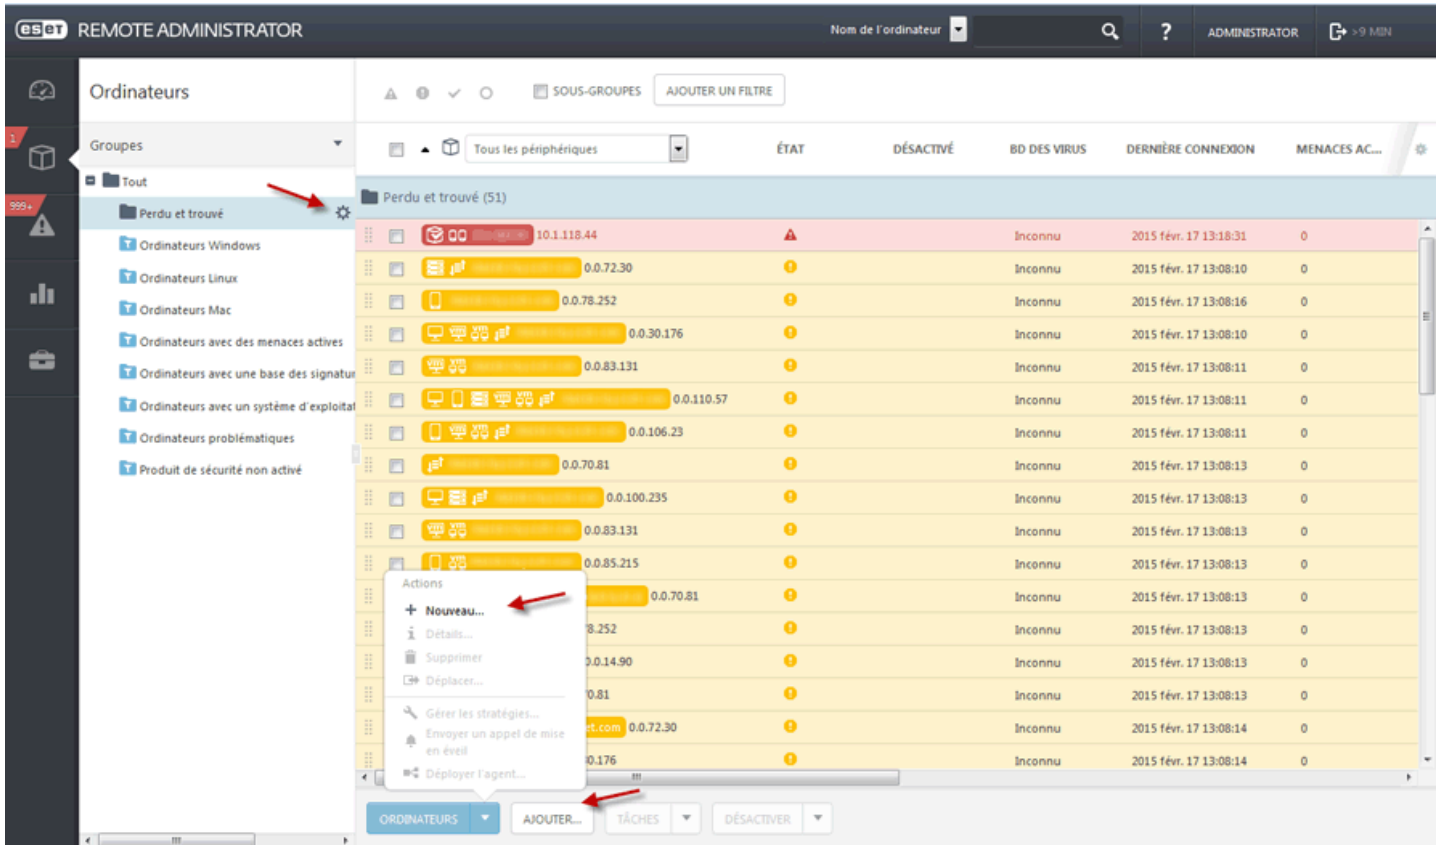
eset REMOTE ADMINISTRATOR

Nom de l'ordinateur

?

ADMINISTRATOR

>9 MIN

1

999+

Ordinateurs

Groupes

Tout

Perdu et trouvé

Ordinateurs Windows

Ordinateurs Linux

Ordinateurs Mac

Ordinateurs avec des menaces actives

Ordinateurs avec une base des signatur

Ordinateurs avec un système d'exploitat

Ordinateurs problématiques

Produit de sécurité non activé

SOUS-GROUPES

AJOUTER UN FILTRE

Tous les périphériques

ÉTAT

DÉSACTIVÉ

BD DES VIRUS

DERNIÈRE CONNEXION

MENACES AC...

Perdu et trouvé (51)

| | ÉTAT | BD DES VIRUS | DERNIÈRE CONNEXION | MENACES AC... |
|---|---|---|---|---|
| 10.1.118.44 | | Inconnu | 2015 févr. 17 13:18:31 | 0 |
| 0.0.72.30 | | Inconnu | 2015 févr. 17 13:08:10 | 0 |
| 0.0.78.252 | | Inconnu | 2015 févr. 17 13:08:16 | 0 |
| 0.0.30.176 | | Inconnu | 2015 févr. 17 13:08:10 | 0 |
| 0.0.83.131 | | Inconnu | 2015 févr. 17 13:08:11 | 0 |
| 0.0.110.57 | | Inconnu | 2015 févr. 17 13:08:11 | 0 |
| 0.0.106.23 | | Inconnu | 2015 févr. 17 13:08:11 | 0 |
| 0.0.70.81 | | Inconnu | 2015 févr. 17 13:08:13 | 0 |
| 0.0.100.235 | | Inconnu | 2015 févr. 17 13:08:13 | 0 |
| 0.0.83.131 | | Inconnu | 2015 févr. 17 13:08:13 | 0 |
| 0.0.85.215 | | Inconnu | 2015 févr. 17 13:08:13 | 0 |
| 0.0.70.81 | | Inconnu | 2015 févr. 17 13:08:13 | 0 |
| 8.252 | | Inconnu | 2015 févr. 17 13:08:13 | 0 |
| 0.0.14.90 | | Inconnu | 2015 févr. 17 13:08:13 | 0 |
| 0.81 | | Inconnu | 2015 févr. 17 13:08:13 | 0 |
| t.com 0.0.72.30 | | Inconnu | 2015 févr. 17 13:08:14 | 0 |
| 0.176 | | Inconnu | 2015 févr. 17 13:08:14 | 0 |

Actions

Nouveau...

Détails...

Supprimer

Déplacer...

Gérer les stratégies...

Envoyer un appel de mise en éveil

Déployer l'agent...

ORDINATEURS

AJOUTER...

TÂCHES

DÉSACTIVER